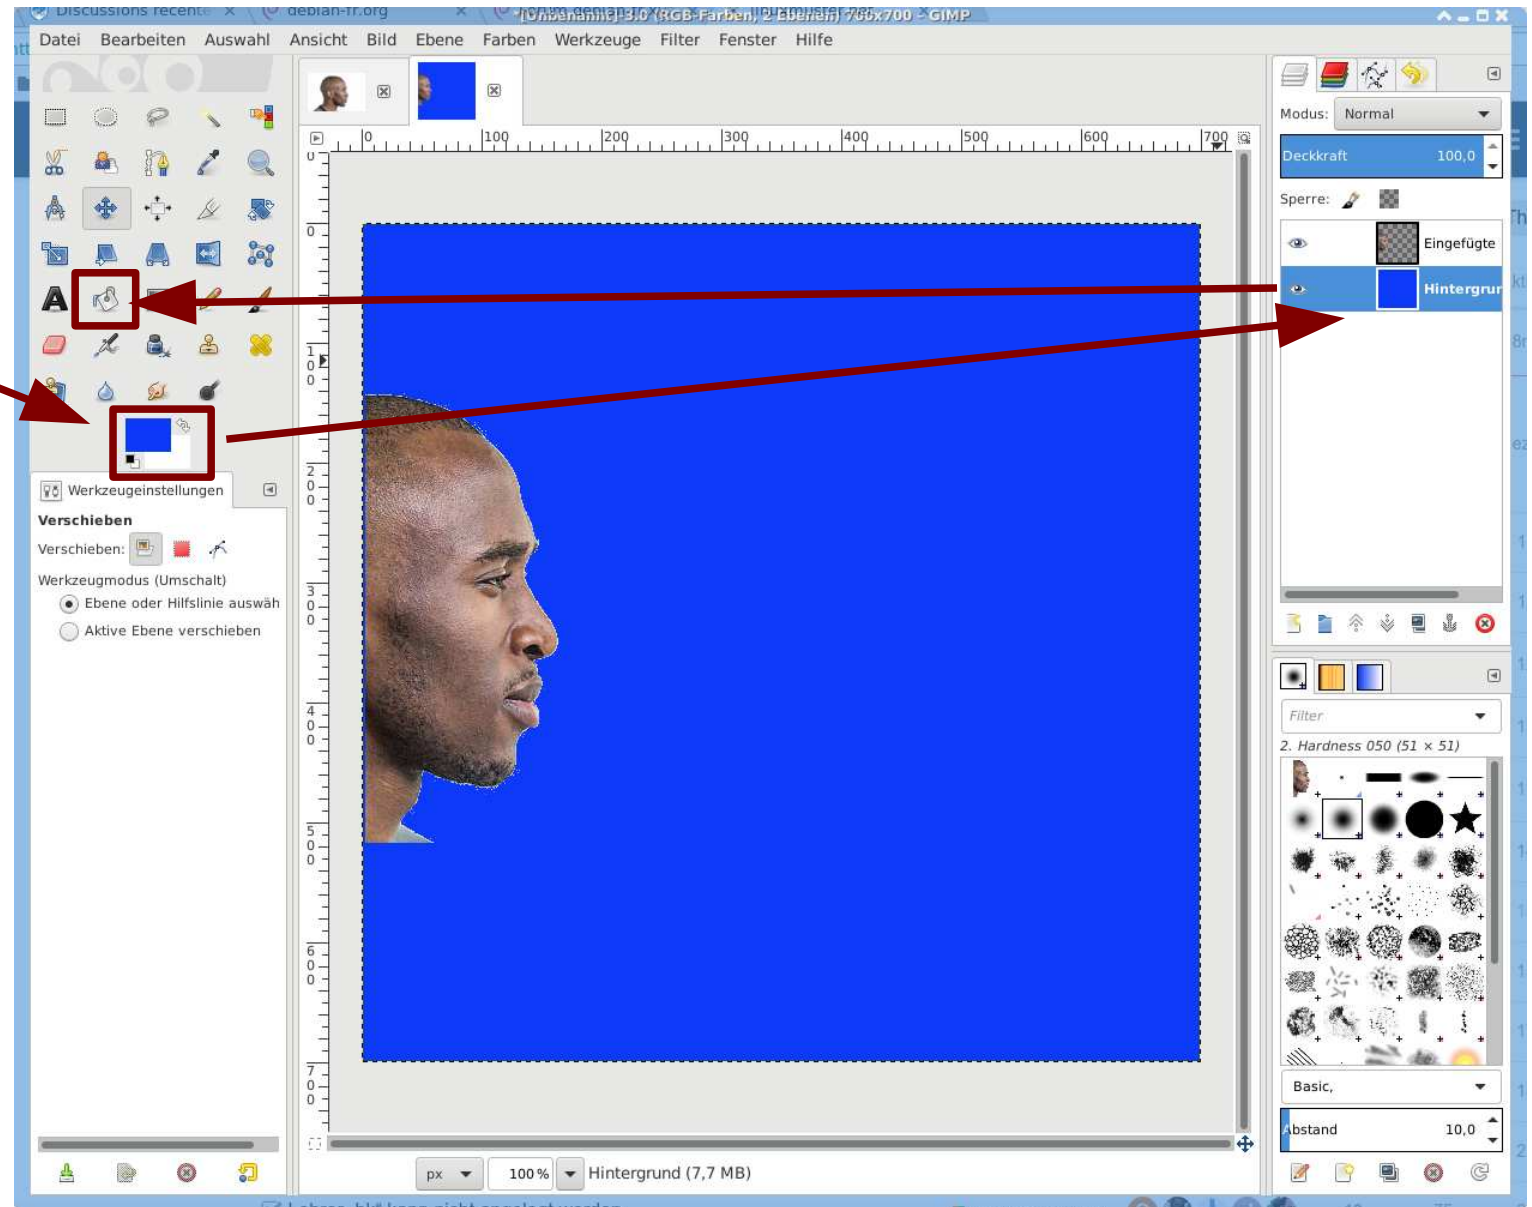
Discussions recent × debian-fr.org ×
[Unbenannt]-3.0 (RGB-Farben, 2 Ebenen) 700x700 – GIMP

Datei Bearbeiten Auswahl Ansicht Bild Ebene Farben Werkzeuge Filter Fenster Hilfe

Werkzeugeinstellungen
Verschieben
Verschieben:
Werkzeugmodus (Umschalt)
Ebene oder Hilfslinie auswäh
Aktive Ebene verschieben

0 100 200 300 400 500 600 700

px 100 % Hintergrund (7,7 MB)

Modus: Normal
Deckkraft 100,0
Sperre:
Eingefügte
Hintergrun

Filter
2. Hardness 050 (51 × 51)
Basic,
Abstand 10,0